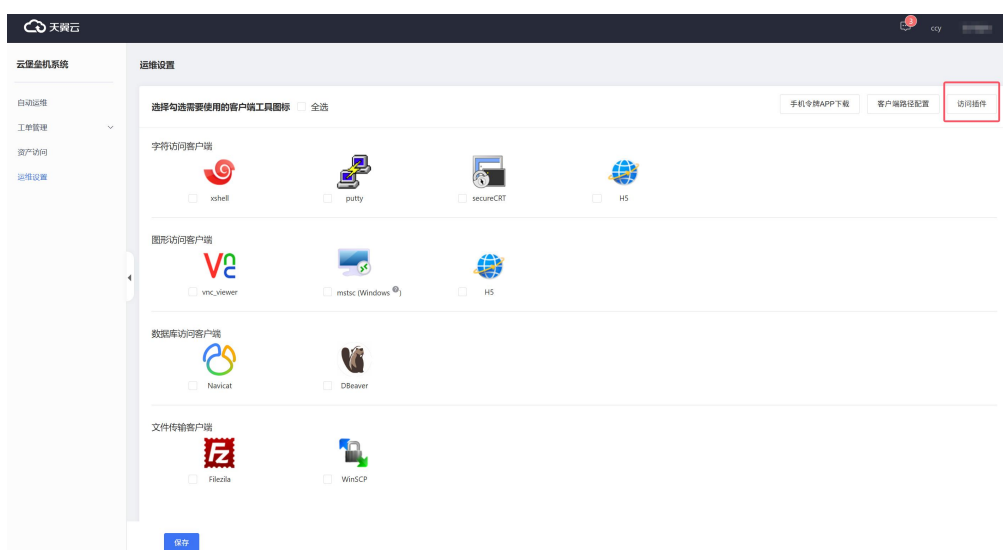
天翼云

3 ccy

云堡垒机系统

自动运维

工单管理

资产访问

运维设置

运维设置

选择勾选需要使用的客户端工具图标 全选

手机令牌APP下载

客户端路径配置

访问插件

字符访问客户端

xshell

putty

secureCRT

H5

图形访问客户端

vnc_viewer

mstsc (Windows)

H5

数据库访问客户端

Navicat

DBeaver

文件传输客户端

Filezila

WinSCP

保存